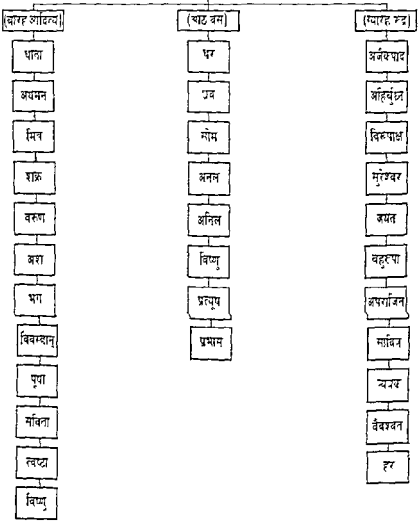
बारह आदित्य
धाता
अर्यमन
मित्र
शक्र
वरुण
अंश
भग
विवस्वान्
पूषा
सविता
त्वष्टा
विष्णु

आठ वसु
धर
ध्रुव
सोम
अनल
अनिल
विष्णु
प्रत्यूष
प्रभास

ग्यारह रुद्र
अजैकपाद
अहिर्बुध्न्य
विरूपाक्ष
सुरेश्वर
जयंत
बहुरूपा
अपराजित
सावित्र
त्र्यंबक
वैवस्वत
हर